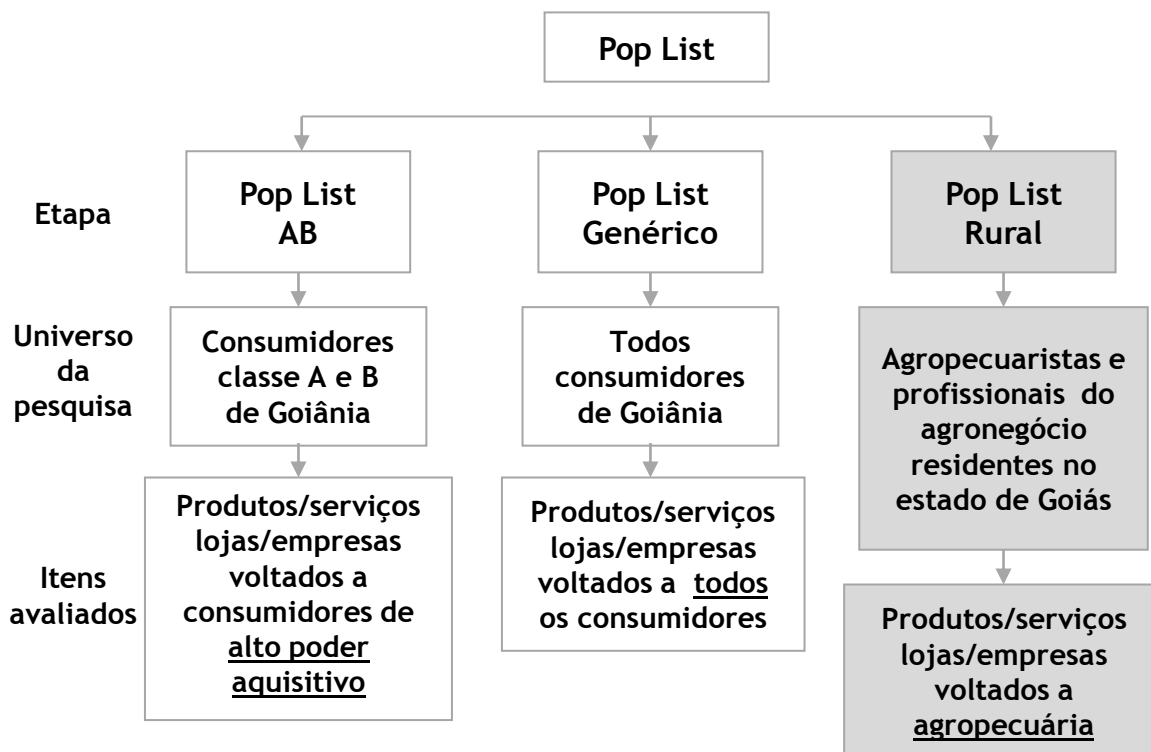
Pop List

Etapa

Pop List AB

Pop List Genérico

Pop List Rural

Universo da pesquisa

Consumidores classe A e B de Goiânia

Todos consumidores de Goiânia

Agropecuaristas e profissionais do agronegócio residentes no estado de Goiás

Itens avaliados

Produtos/serviços lojas/empresas voltados a consumidores de alto poder aquisitivo

Produtos/serviços lojas/empresas voltados a todos os consumidores

Produtos/serviços lojas/empresas voltados a agropecuária